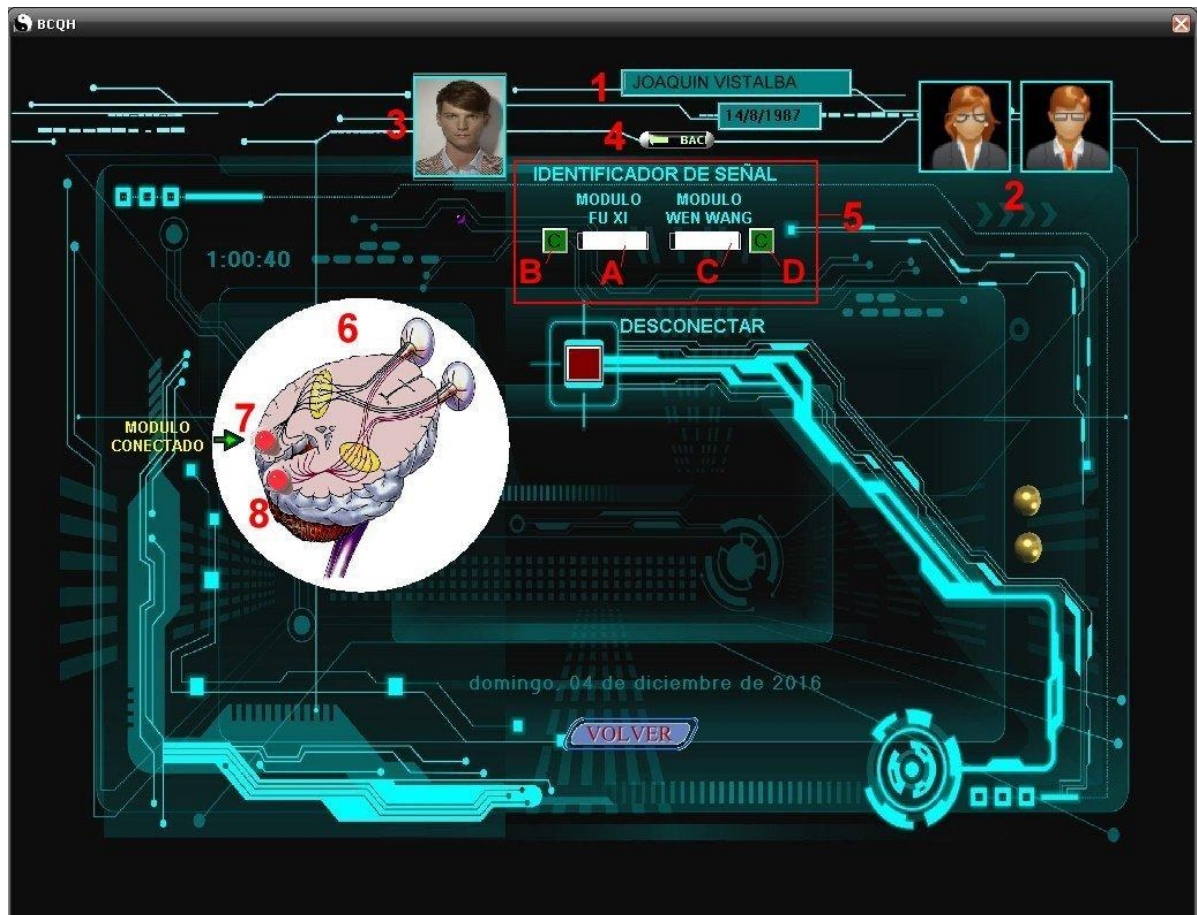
BCQH

1 JOAQUIN VISTALBA

14/8/1987

3

4 BAC

2

IDENTIFICADOR DE SEÑAL

MODULO FU XI

MODULO WEN WANG

5

C

C

B A C D

1:00:40

6

DESCONECTAR

MODULO CONECTADO

7

8

domingo, 04 de diciembre de 2016

VOLVER